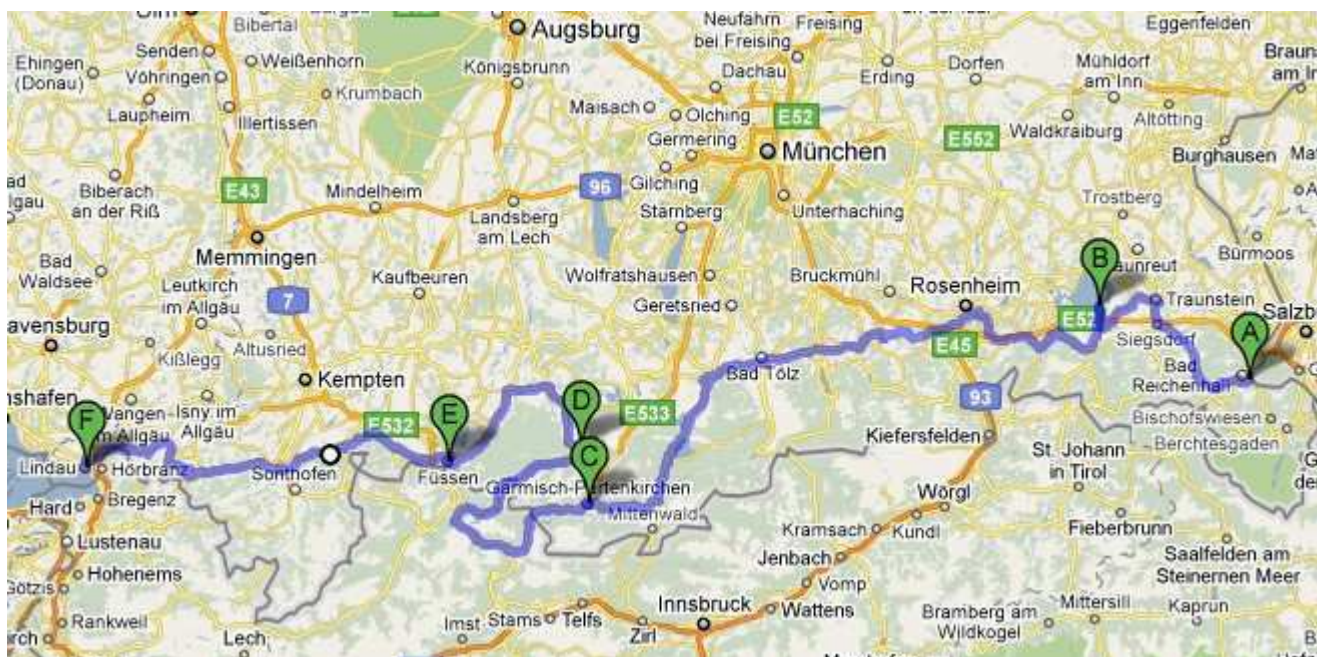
Augsburg
Neufahrn bei Freising
Freising
Eggenfelden
Bibertal
Ehingen (Donau)
Senden
Weißenhorn
Königsbrunn
Dachau
Erding
Dorfen
Mühldorf am Inn
Braunau am Inn
Vöhringen
Krumbach
Maisach
Olching
Laupheim
Illertissen
Germering
E52
Waldkraiburg
Altötting
München
E552
Burghausen
E43
Biberach an der Riß
Mindelheim
96
Gilching
Starnberg
Unterhaching
Trostberg
Landsberg am Lech
Memmingen
B
Traunreut
Bürmoos
Bad Waldsee
Leutkirch im Allgäu
Kaufbeuren
Wolfratshausen
Bruckmühl
Rosenheim
Traunstein
Salzburg
7
Geretsried
E52
Siegsdorf
A
Ravensburg
Altusried
E45
Bad Reichenhall
Kißlegg
Bad Tölz
Kempten
D
93
Wangen im Allgäu
Isny im Allgäu
E
E533
Bischofswiesen
F
E532
Kiefersfelden
Berchtesgaden
C
St. Johann in Tirol
Lindau
Hörbranz
Sonthofen
Füssen
Garmisch-Partenkirchen
Wörgl
Bregenz
Hard
Mittenwald
Fieberbrunn
Kramsach
Kundl
Lustenau
Jenbach
Saalfelden am Steinernen Meer
Hohenems
Vomp
Götzis
Innsbruck
Wattens
Mittersill
Rankweil
Imst
Stams
Telfs
Zirl
Bramberg am Wildkogel
Kaprun
Lech